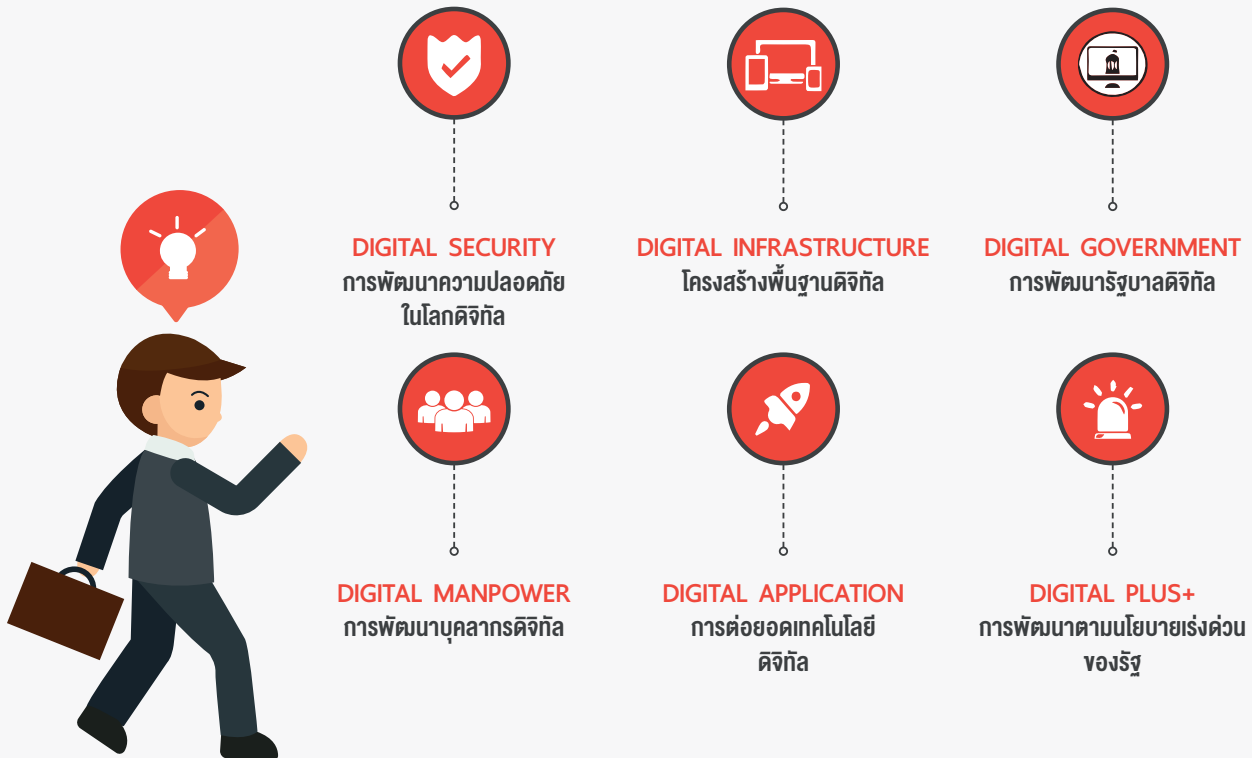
DIGITAL SECURITY
การพัฒนาความปลอดภัยในโลกดิจิทัล

DIGITAL INFRASTRUCTURE
โครงสร้างพื้นฐานดิจิทัล

DIGITAL GOVERNMENT
การพัฒนารัฐบาลดิจิทัล

DIGITAL MANPOWER
การพัฒนาบุคลากรดิจิทัล

DIGITAL APPLICATION
การต่อยอดเทคโนโลยีดิจิทัล

DIGITAL PLUS+
การพัฒนาตามนโยบายเร่งด่วนของรัฐ